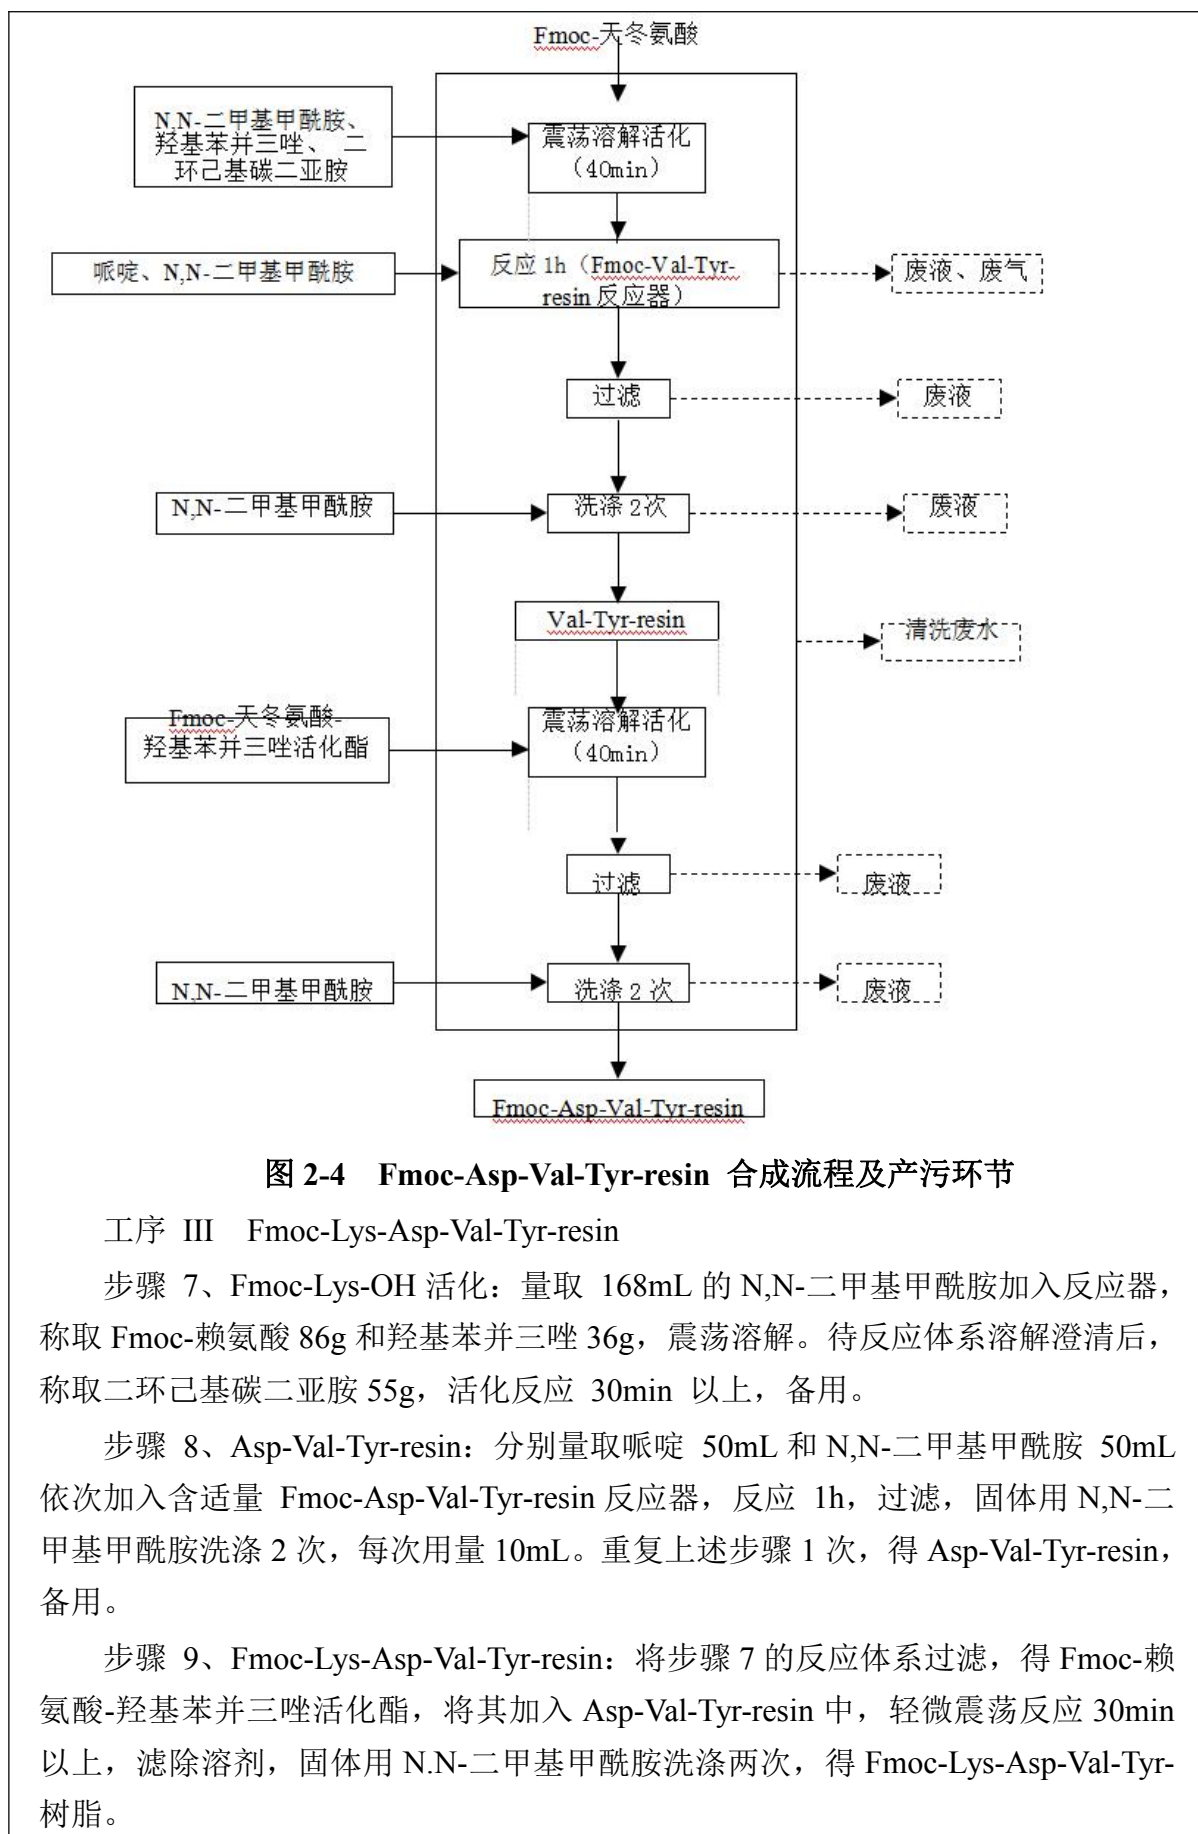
Fmoc-天冬氨酸

N,N-二甲基甲酰胺、羟基苯并三唑、二环己基碳二亚胺

震荡溶解活化（40min）

哌啶、N,N-二甲基甲酰胺

反应 1h（Fmoc-Val-Tyr-resin 反应器）

废液、废气

过滤

废液

N,N-二甲基甲酰胺

洗涤 2次

废液

Val-Tyr-resin

清洗废水

Fmoc-天冬氨酸-羟基苯并三唑活化酯

震荡溶解活化（40min）

过滤

废液

N,N-二甲基甲酰胺

洗涤 2 次

废液

Fmoc-Asp-Val-Tyr-resin

图 2-4　Fmoc-Asp-Val-Tyr-resin 合成流程及产污环节

工序 III　Fmoc-Lys-Asp-Val-Tyr-resin

步骤 7、Fmoc-Lys-OH 活化：量取 168mL 的 N,N-二甲基甲酰胺加入反应器，称取 Fmoc-赖氨酸 86g 和羟基苯并三唑 36g，震荡溶解。待反应体系溶解澄清后，称取二环已基碳二亚胺 55g，活化反应 30min 以上，备用。

步骤 8、Asp-Val-Tyr-resin：分别量取哌啶 50mL 和 N,N-二甲基甲酰胺 50mL 依次加入含适量 Fmoc-Asp-Val-Tyr-resin 反应器，反应 1h，过滤，固体用 N,N-二甲基甲酰胺洗涤 2 次，每次用量 10mL。重复上述步骤 1 次，得 Asp-Val-Tyr-resin，备用。

步骤 9、Fmoc-Lys-Asp-Val-Tyr-resin：将步骤 7 的反应体系过滤，得 Fmoc-赖氨酸-羟基苯并三唑活化酯，将其加入 Asp-Val-Tyr-resin 中，轻微震荡反应 30min 以上，滤除溶剂，固体用 N.N-二甲基甲酰胺洗涤两次，得 Fmoc-Lys-Asp-Val-Tyr-树脂。